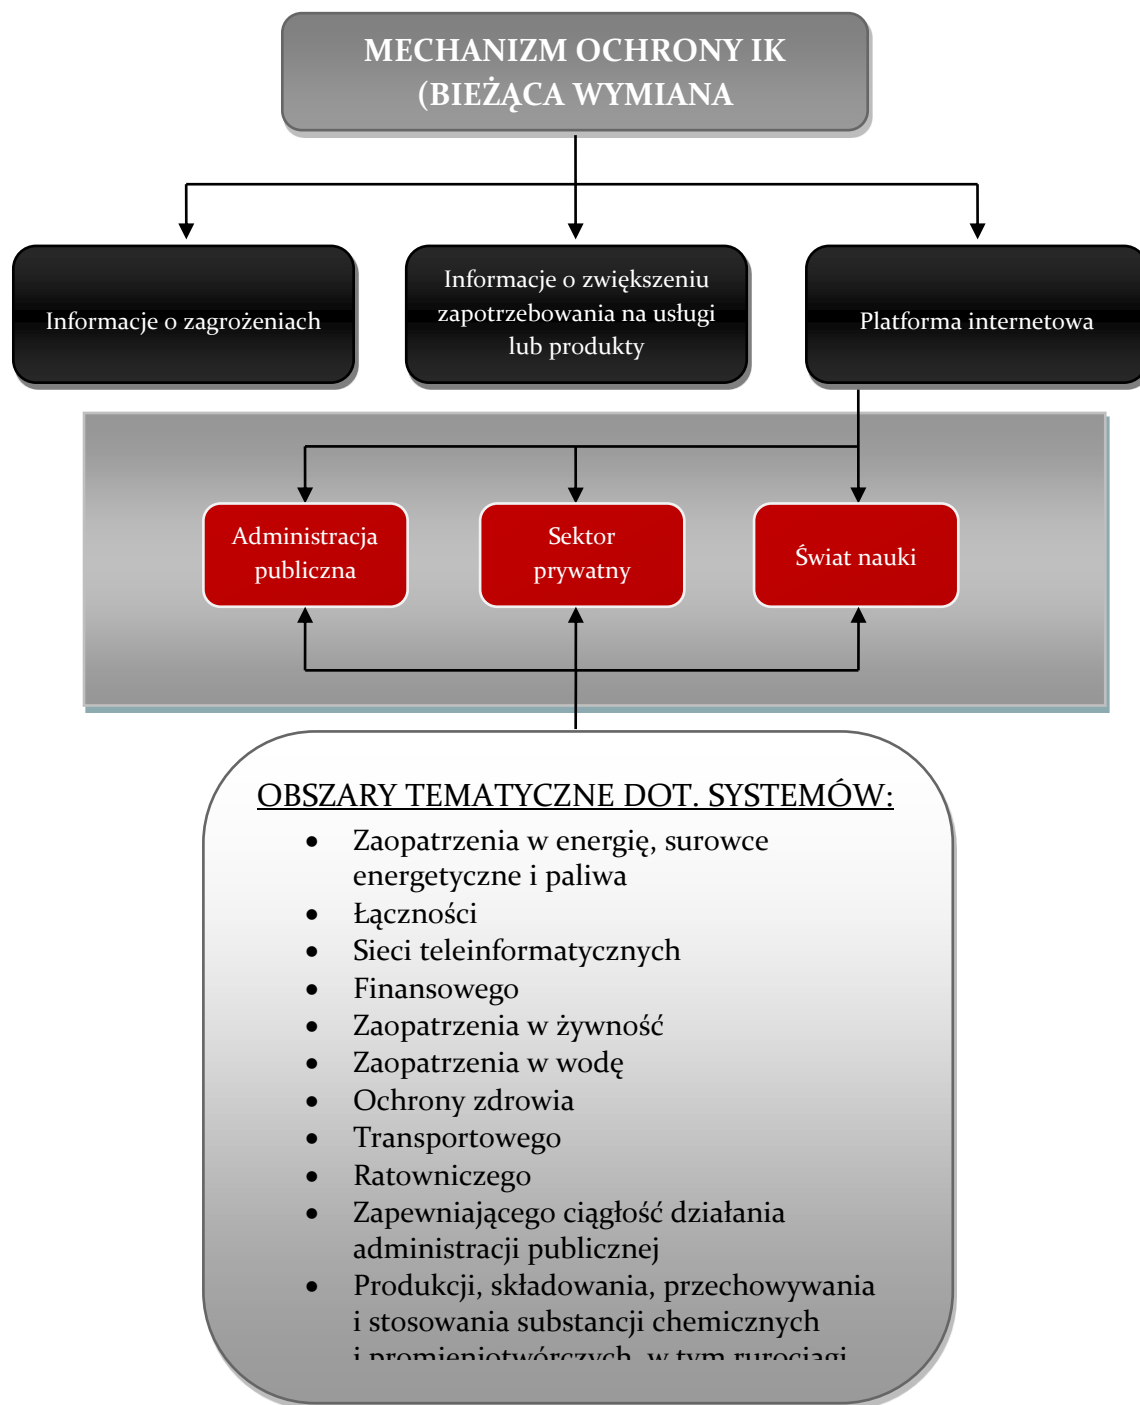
MECHANIZM OCHRONY IK (BIEŻĄCA WYMIANA

Informacje o zagrożeniach

Informacje o zwiększeniu zapotrzebowania na usługi lub produkty

Platforma internetowa

Administracja publiczna

Sektor prywatny

Świat nauki

OBSZARY TEMATYCZNE DOT. SYSTEMÓW:

- Zaopatrzenia w energię, surowce energetyczne i paliwa
- Łączności
- Sieci teleinformatycznych
- Finansowego
- Zaopatrzenia w żywność
- Zaopatrzenia w wodę
- Ochrony zdrowia
- Transportowego
- Ratowniczego
- Zapewniającego ciągłość działania administracji publicznej
- Produkcji, składowania, przechowywania i stosowania substancji chemicznych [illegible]